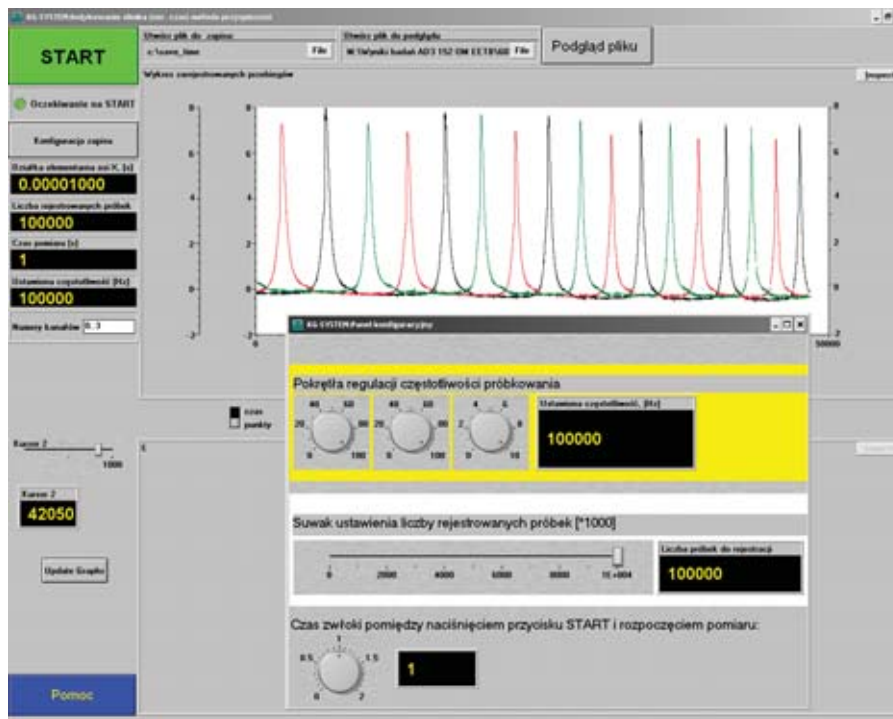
KG-SYSTEM Rejestrowanie sygnałów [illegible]

START

Otwórz plik do zapisu
c:\cave_time
File

Otwórz plik do podglądu
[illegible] AD3 152 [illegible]
File

Podgląd pliku

Wykres zarejestrowanych przebiegów

Oczekiwanie na START

Konfiguracja zapisu

Działka elementarna osi X. [s]
0.00001000

Liczba rejestrowanych próbek
100000

Czas pomiaru [s]
1

Ustawiona częstotliwość [Hz]
100000

Numery kanałów 0..3

8
6
4
2
0
-2
0

50000

linie
punkty

Kursor 2
1000

Kursor 2
42050

Update Graphs

Pomoc

KG-SYSTEM Panel konfiguracyjny

Pokrętła regulacji częstotliwości próbkowania

40 60
20 80
0 100

40 60
20 80
0 100

4 6
2 8
0 10

Ustawiona częstotliwość [Hz]
100000

Suwak ustawienia liczby rejestrowanych próbek [*1000]

0 2000 4000 6000 8000 1E+004

Liczba próbek do rejestracji
100000

Czas zwłoki pomiędzy naciśnięciem przycisku START i rozpoczęciem pomiaru:

1
0.5 1.5
0 2

1